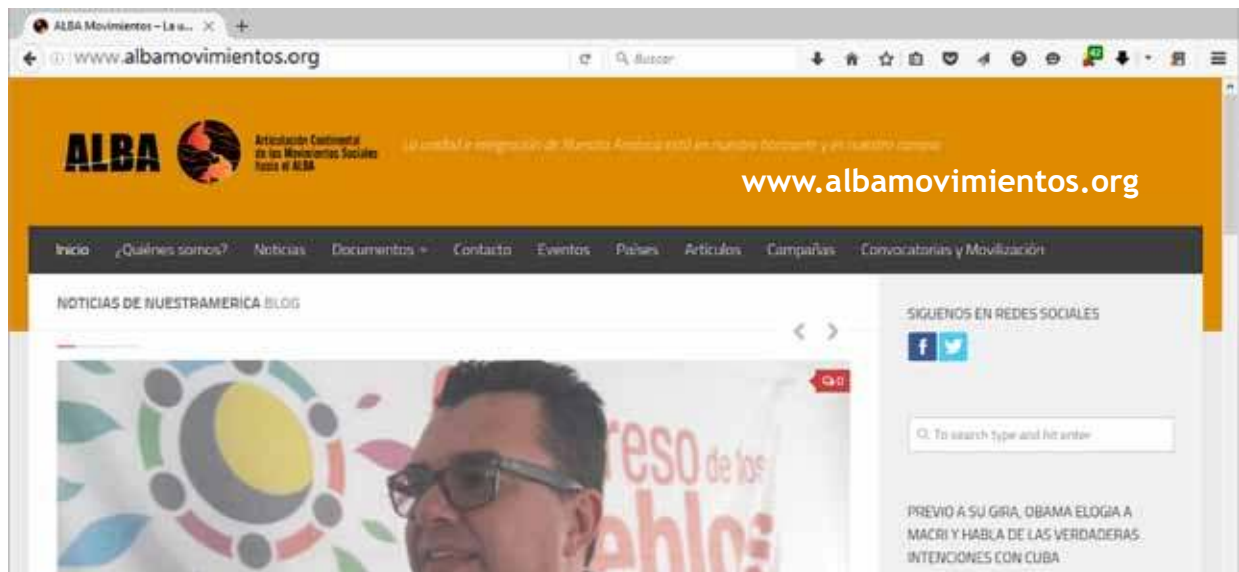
ALBA Movimientos – La u...

www.albamovimientos.org

Buscar

ALBA

Articulación Continental de los Movimientos Sociales hacia el ALBA

La unidad e integración de Nuestra América está en nuestro horizonte y en nuestro camino

www.albamovimientos.org

Inicio ¿Quiénes somos? Noticias Documentos Contacto Eventos Países Artículos Campañas Convocatorias y Movilización

NOTICIAS DE NUESTRAMERICA BLOG

0

reso de los
eblo

SIGUENOS EN REDES SOCIALES

To search type and hit enter

PREVIO A SU GIRA, OBAMA ELOGIA A MACRI Y HABLA DE LAS VERDADERAS INTENCIONES CON CUBA